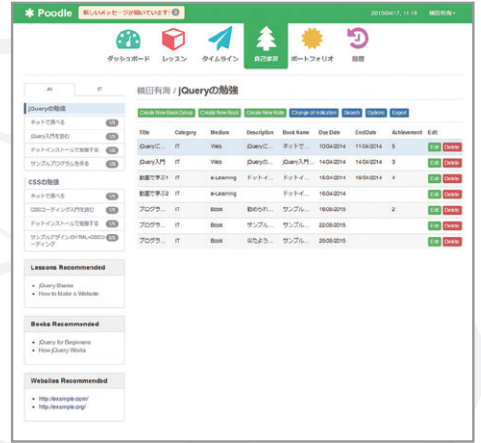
✱ Poodle 新しいメッセージが届いています! 0 2015/04/17, 11:19 横田有周 ▾

ダッシュボード レッスン タイムライン 自己研究 ポートフォリオ 履歴

All IT

jQueryの勉強
ネットで調べる 10
jQuery入門を読む 10
ドットインストールで勉強する 10
サンプルプログラムを作る 10

CSSの勉強
ネットで調べる 10
CSSコーディング入門を読む 10
ドットインストールで勉強する 10
サンプルデザインHTML+CSSコーディング 10

Lessons Recommended
• jQuery Basics
• How to Make a Website

Books Recommended
• jQuery for Beginners
• How jQuery Works

Websites Recommended
• http://example.com/
• http://example.org/

横田有周 / jQueryの勉強

Create New Book Group | Create New Book | Create New Note | Change of Indication | Search | Options | Export

| Title | Category | Medium | Description | Book Name | Due Date | EndDate | Achievement | Edit |
|---|---|---|---|---|---|---|---|---|
| jQueryに... | IT | Web | jQueryに... | ネットで... | 10/04/2014 | 11/04/2014 | 5 | Edit Delete |
| jQuery入門 | IT | Web | jQuery の... | jQuery入門... | 14/04/2014 | 14/04/2014 | 3 | Edit Delete |
| 動画で学ぶ... | IT | e-Learning | ドットイ... | ドットイ... | 16/04/2014 | 16/04/2014 | 4 | Edit Delete |
| 動画で学ぶ... | IT | e-Learning | | ドットイ... | 18/04/2014 | | | Edit Delete |
| プログラ... | IT | Book | 初めてか... | サンプル... | 18/05/2015 | | 2 | Edit Delete |
| プログラ... | IT | Book | サンプル... | サンプル... | 22/05/2015 | | | Edit Delete |
| プログラ... | IT | Book | 以下よう... | サンプル... | 25/05/2015 | | | Edit Delete |